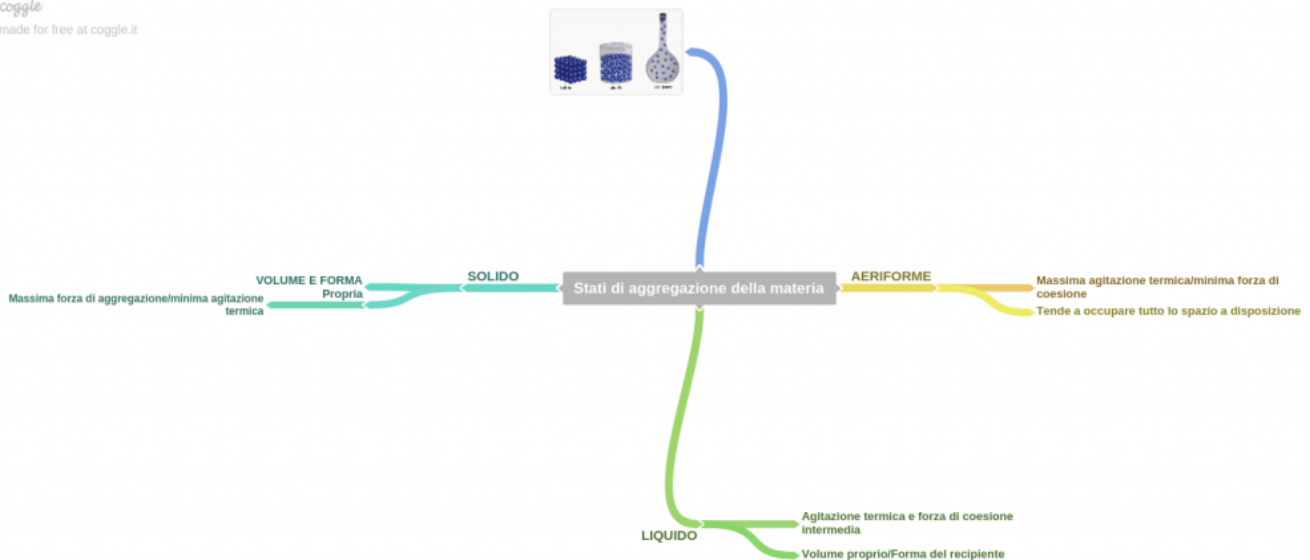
coggle
made for free at coggle.it

Stati di aggregazione della materia

SOLIDO

VOLUME E FORMA Propria

Massima forza di aggregazione/minima agitazione termica

AERIFORME

Massima agitazione termica/minima forza di coesione

Tende a occupare tutto lo spazio a disposizione

LIQUIDO

Agitazione termica e forza di coesione intermedia

Volume proprio/Forma del recipiente